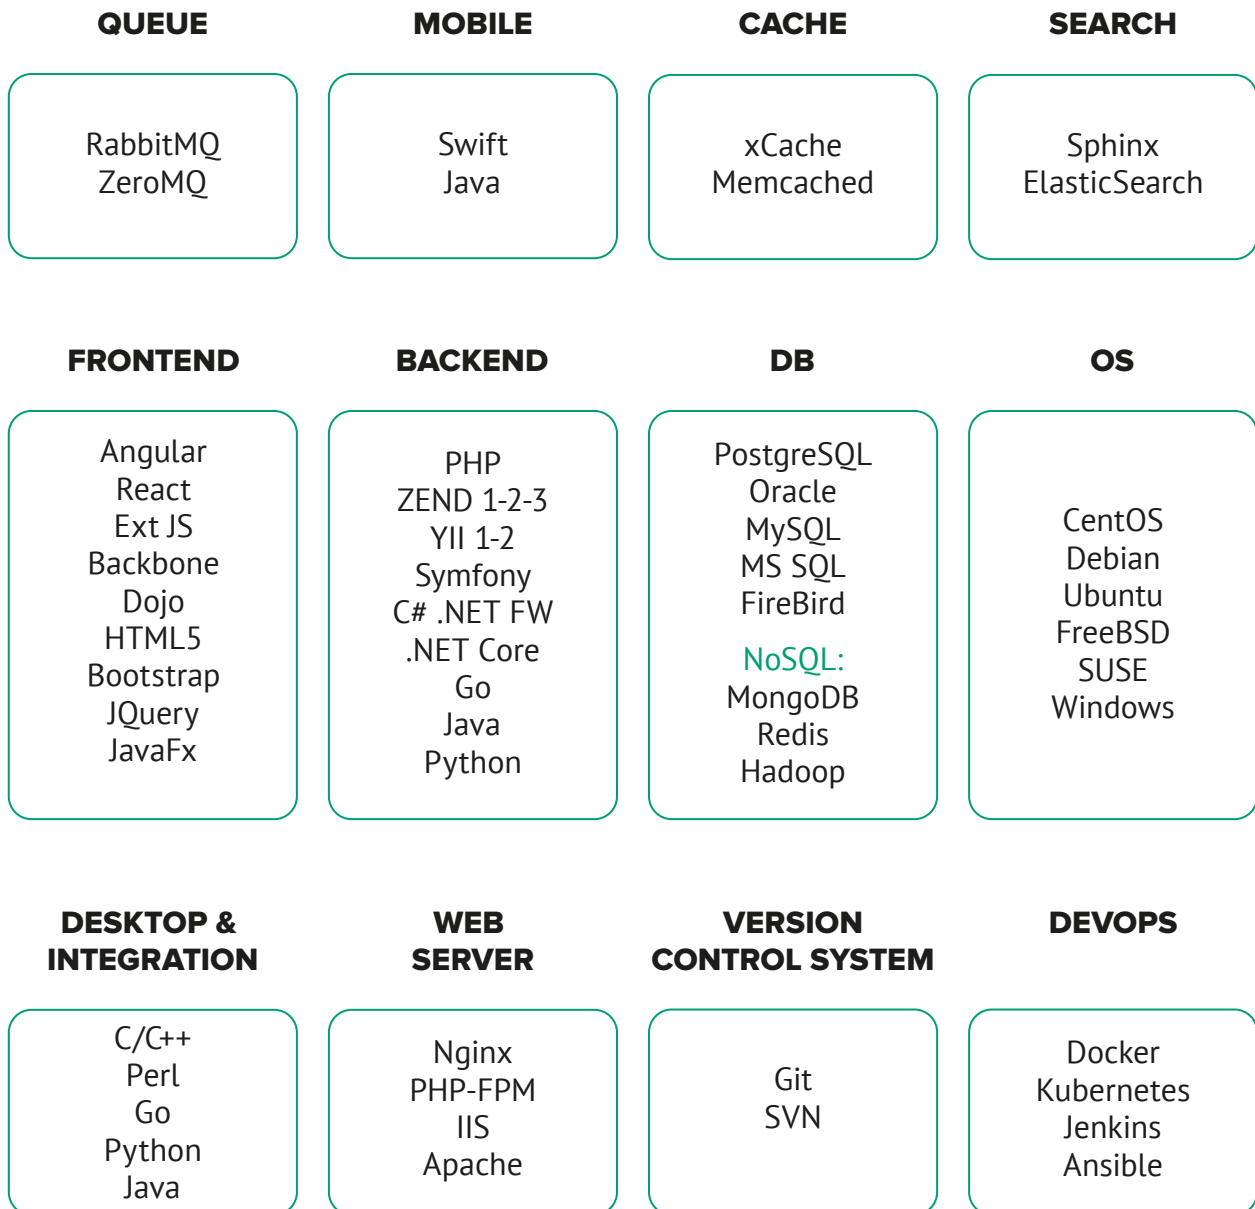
QUEUE

RabbitMQ
ZeroMQ

MOBILE

Swift
Java

CACHE

xCache
Memcached

SEARCH

Sphinx
ElasticSearch

FRONTEND

Angular
React
Ext JS
Backbone
Dojo
HTML5
Bootstrap
JQuery
JavaFx

BACKEND

PHP
ZEND 1-2-3
YII 1-2
Symfony
C# .NET FW
.NET Core
Go
Java
Python

DB

PostgreSQL
Oracle
MySQL
MS SQL
FireBird

NoSQL:
MongoDB
Redis
Hadoop

OS

CentOS
Debian
Ubuntu
FreeBSD
SUSE
Windows

DESKTOP & INTEGRATION

C/C++
Perl
Go
Python
Java

WEB SERVER

Nginx
PHP-FPM
IIS
Apache

VERSION CONTROL SYSTEM

Git
SVN

DEVOPS

Docker
Kubernetes
Jenkins
Ansible